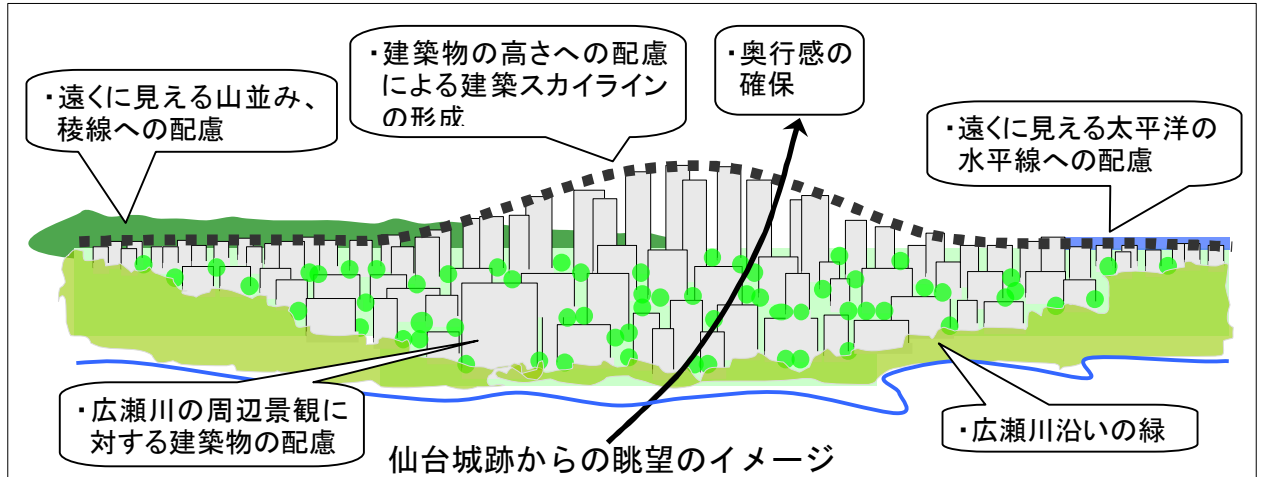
・遠くに見える山並み、稜線への配慮

・建築物の高さへの配慮による建築スカイラインの形成

・奥行感の確保

・遠くに見える太平洋の水平線への配慮

・広瀬川の周辺景観に対する建築物の配慮

・広瀬川沿いの緑

仙台城跡からの眺望のイメージ